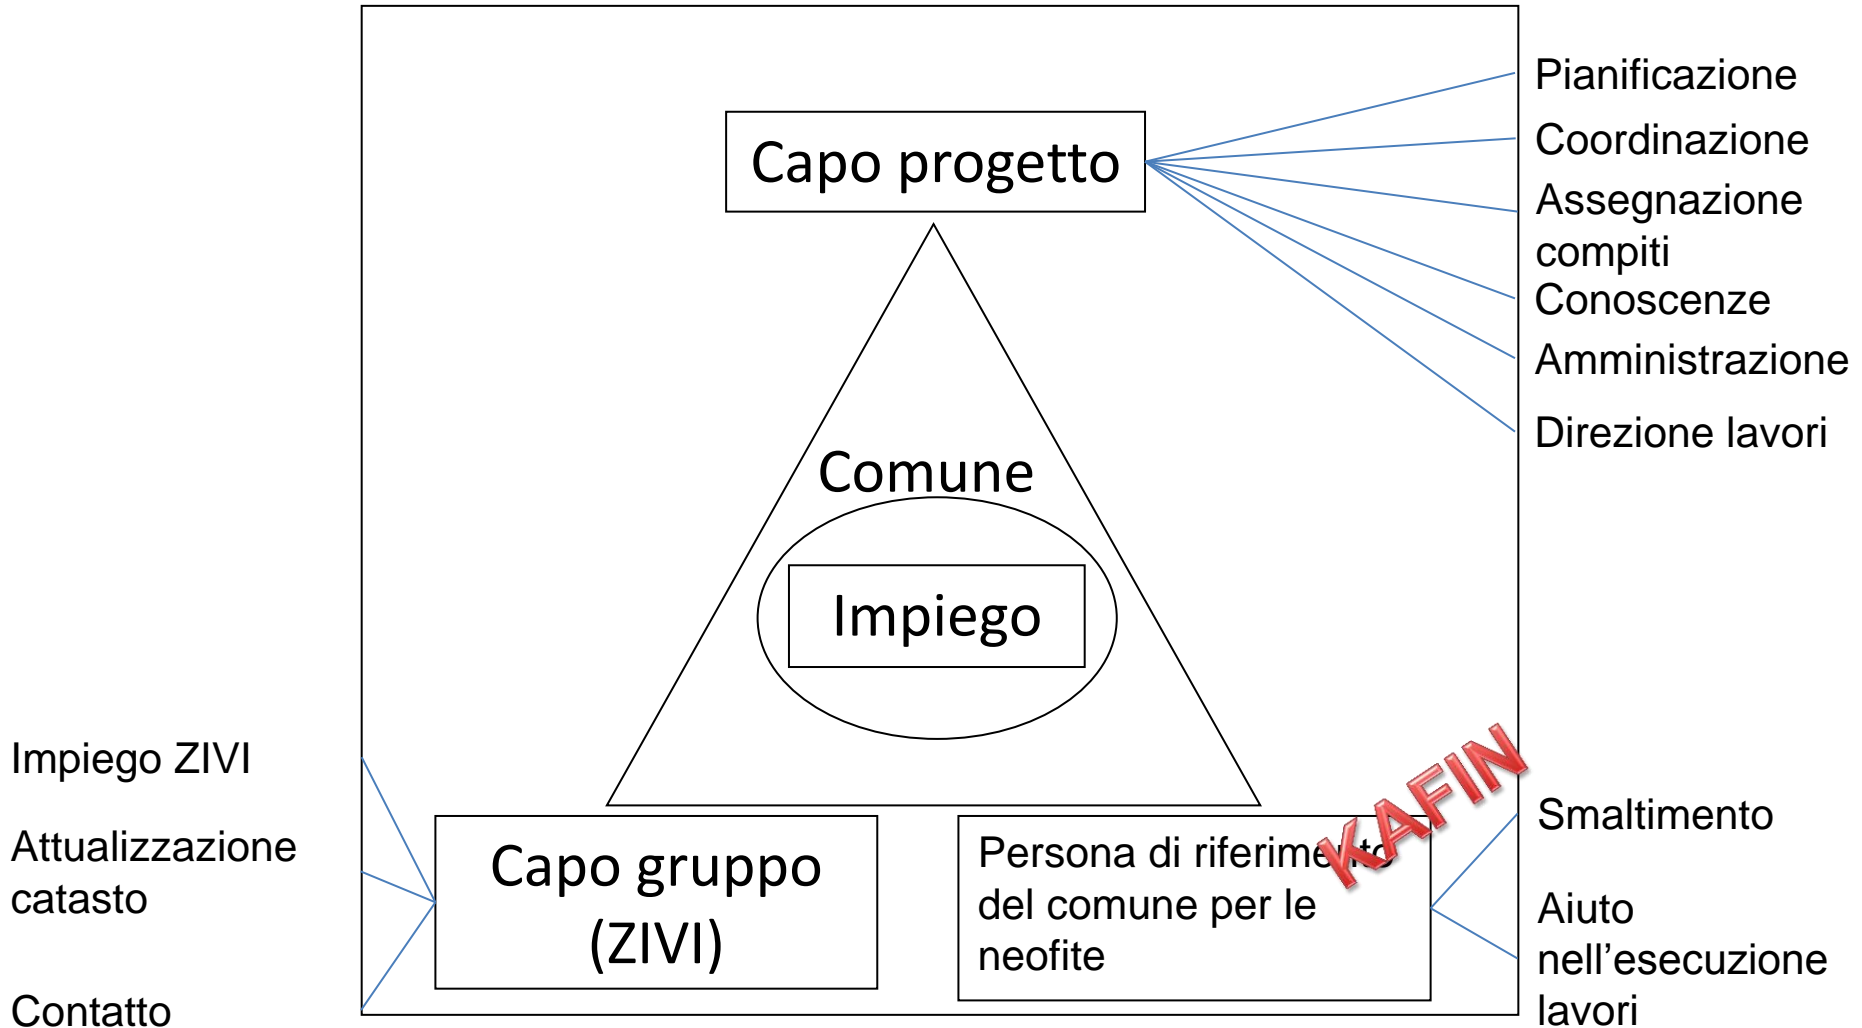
Capo progetto

Pianificazione

Coordinazione

Assegnazione compiti

Conoscenze

Amministrazione

Direzione lavori

Comune

Impiego

Impiego ZIVI

Attualizzazione catasto

Contatto

Capo gruppo (ZIVI)

Persona di riferime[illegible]to del comune per le neofite

KAFIN

Smaltimento

Aiuto nell’esecuzione lavori